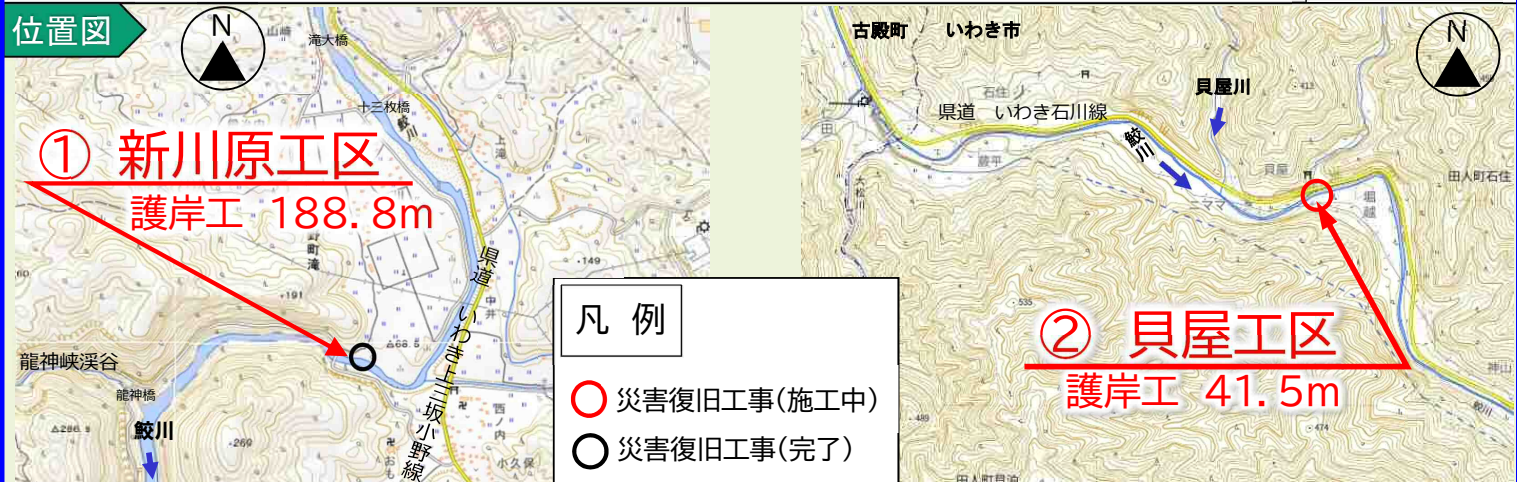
位置図

N

山崎
滝大橋
十三枚橋
鮫川
上滝
① 新川原工区
護岸工 188.8m
町滝
県道 いわき上三坂小野線
中井
149
191
龍神峡渓谷
龍神橋
68.5
△286.9
269
鮫川
西ノ内
小久保

凡 例
災害復旧工事(施工中)
災害復旧工事(完了)

古殿町 いわき市
N
石住
県道 いわき石川線
貝屋川
鮫川
412
藤平
貝屋
大松
ニママ
堀越
田人町石住
535
② 貝屋工区
護岸工 41.5m
神山
489
474
鮫川
田人町貝泊